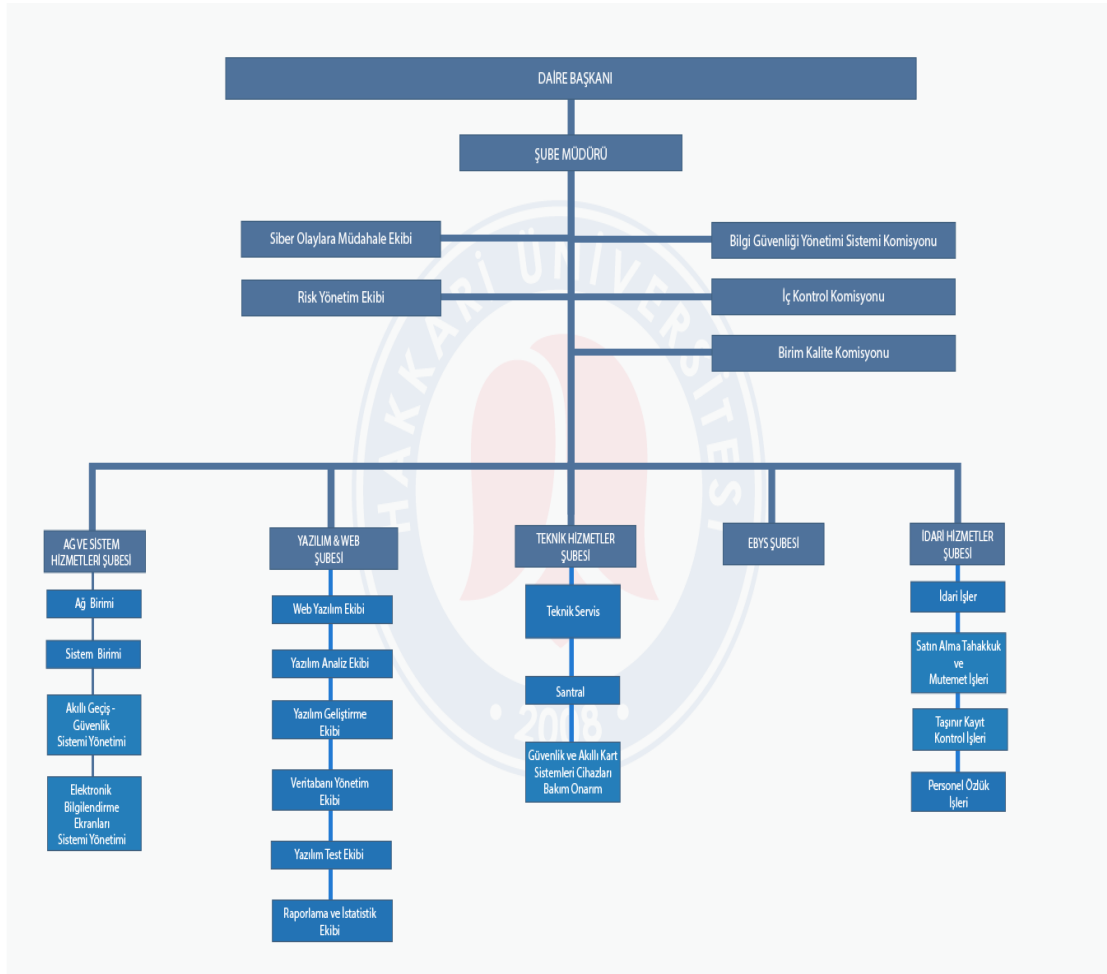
DAİRE BAŞKANI

ŞUBE MÜDÜRÜ

Siber Olaylara Müdahale Ekibi

Bilgi Güvenliği Yönetimi Sistemi Komisyonu

Risk Yönetim Ekibi

İç Kontrol Komisyonu

Birim Kalite Komisyonu

HAKKARİ ÜNİVERSİTESİ
2008

AĞ VE SİSTEM HİZMETLERİ ŞUBESİ

Ağ Birimi

Sistem Birimi

Akıllı Geçiş - Güvenlik Sistemi Yönetimi

Elektronik Bilgilendirme Ekranları Sistemi Yönetimi

YAZILIM & WEB ŞUBESİ

Web Yazılım Ekibi

Yazılım Analiz Ekibi

Yazılım Geliştirme Ekibi

Veritabanı Yönetim Ekibi

Yazılım Test Ekibi

Raporlama ve İstatistik Ekibi

TEKNİK HİZMETLER ŞUBESİ

Teknik Servis

Santral

Güvenlik ve Akıllı Kart Sistemleri Cihazları Bakım Onarım

EBYS ŞUBESİ

İDARİ HİZMETLER ŞUBESİ

İdari İşler

Satın Alma Tahakkuk ve Mutemet İşleri

Taşınır Kayıt Kontrol İşleri

Personel Özlük İşleri